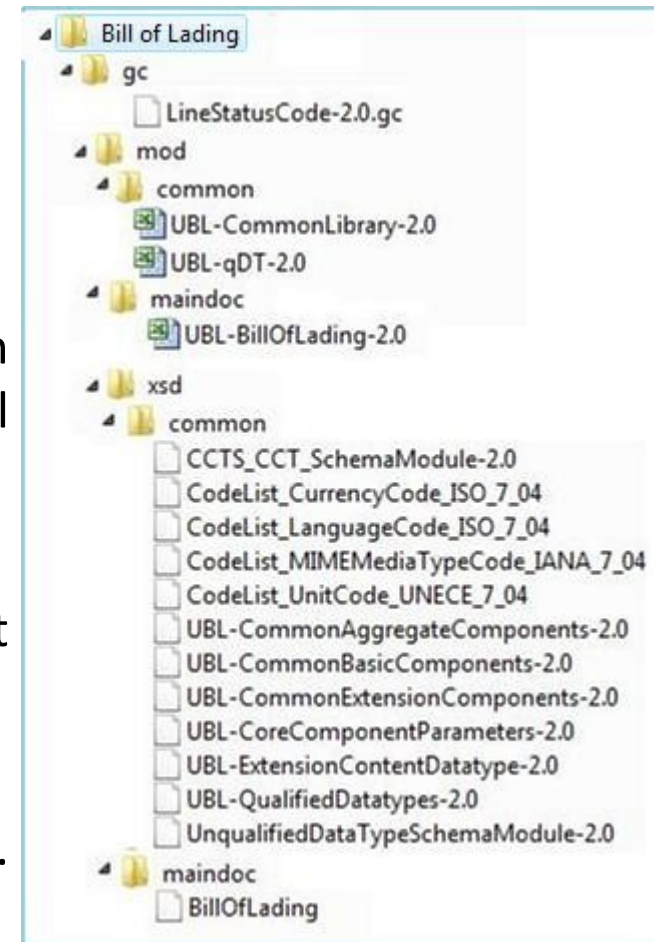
Bill of Lading
gc
LineStatusCode-2.0.gc
mod
common
UBL-CommonLibrary-2.0
UBL-qDT-2.0
maindoc
UBL-BillOfLading-2.0
xsd
common
CCTS_CCT_SchemaModule-2.0
CodeList_CurrencyCode_ISO_7_04
CodeList_LanguageCode_ISO_7_04
CodeList_MIMEMediaTypeCode_IANA_7_04
CodeList_UnitCode_UNECE_7_04
UBL-CommonAggregateComponents-2.0
UBL-CommonBasicComponents-2.0
UBL-CommonExtensionComponents-2.0
UBL-CoreComponentParameters-2.0
UBL-ExtensionContentDatatype-2.0
UBL-QualifiedDatatypes-2.0
UnqualifiedDataTypeSchemaModule-2.0
maindoc
BillOfLading